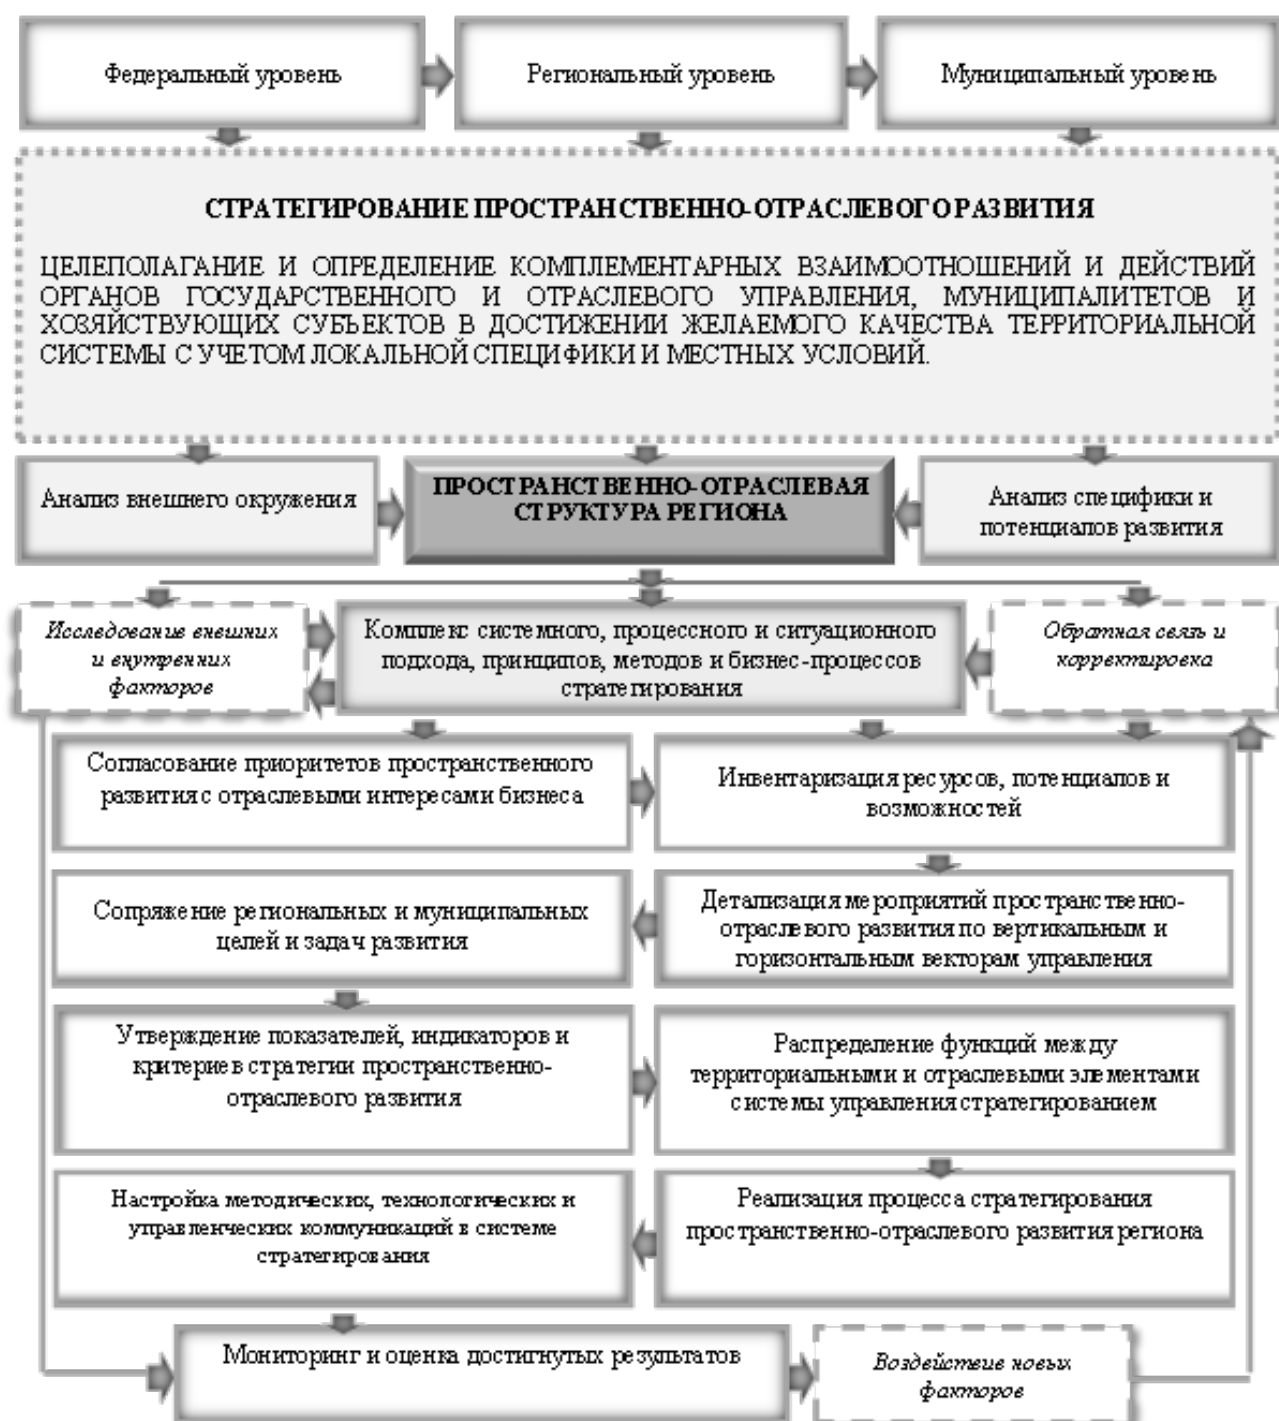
Федеральный уровень

Региональный уровень

Муниципальный уровень

СТРАТЕГИРОВАНИЕ ПРОСТРАНСТВЕННО-ОТРАСЛЕВОГО РАЗВИТИЯ

ЦЕЛЕПОЛАГАНИЕ И ОПРЕДЕЛЕНИЕ КОМПЛЕМЕНТАРНЫХ ВЗАИМООТНОШЕНИЙ И ДЕЙСТВИЙ ОРГАНОВ ГОСУДАРСТВЕННОГО И ОТРАСЛЕВОГО УПРАВЛЕНИЯ, МУНИЦИПАЛИТЕТОВ И ХОЗЯЙСТВУЮЩИХ СУБЪЕКТОВ В ДОСТИЖЕНИИ ЖЕЛАЕМОГО КАЧЕСТВА ТЕРРИТОРИАЛЬНОЙ СИСТЕМЫ С УЧЕТОМ ЛОКАЛЬНОЙ СПЕЦИФИКИ И МЕСТНЫХ УСЛОВИЙ.

Анализ внешнего окружения

ПРОСТРАНСТВЕННО-ОТРАСЛЕВАЯ СТРУКТУРА РЕГИОНА

Анализ специфики и потенциалов развития

Исследование внешних и внутренних факторов

Комплекс системного, процессного и ситуационного подхода, принципов, методов и бизнес-процессов стратегирования

Обратная связь и корректировка

Согласование приоритетов пространственного развития с отраслевыми интересами бизнеса

Инвентаризация ресурсов, потенциалов и возможностей

Сопряжение региональных и муниципальных целей и задач развития

Детализация мероприятий пространственно-отраслевого развития по вертикальным и горизонтальным векторам управления

Утверждение показателей, индикаторов и критериев стратегии пространственно-отраслевого развития

Распределение функций между территориальными и отраслевыми элементами системы управления стратегированием

Настройка методических, технологических и управленческих коммуникаций в системе стратегирования

Реализация процесса стратегирования пространственно-отраслевого развития региона

Мониторинг и оценка достигнутых результатов

Воздействие новых факторов